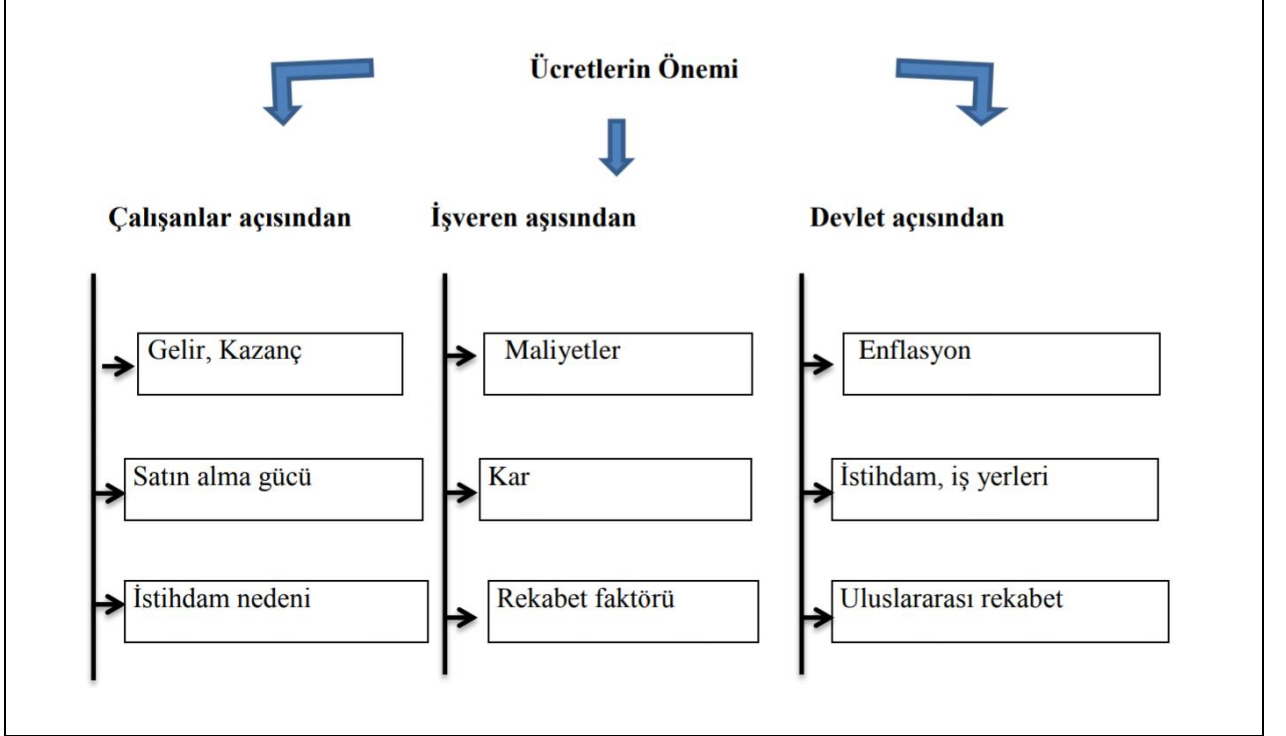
Ücretlerin Önemi

Çalışanlar açısından

Gelir, Kazanç

Satın alma gücü

İstihdam nedeni

İşveren aşısından

Maliyetler

Kar

Rekabet faktörü

Devlet açısından

Enflasyon

İstihdam, iş yerleri

Uluslararası rekabet